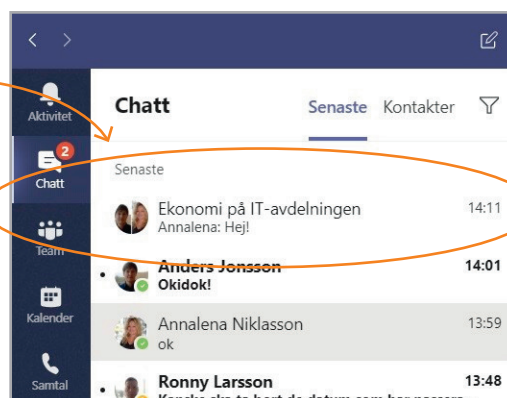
Aktivitet

2
Chatt

Team

Kalender

Samtal

Chatt

Senaste Kontakter

Senaste

Ekonomi på IT-avdelningen
Annalena: Hej!
14:11

Anders Jonsson
Okidok!
14:01

Annalena Niklasson
ok
13:59

Ronny Larsson
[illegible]
13:48